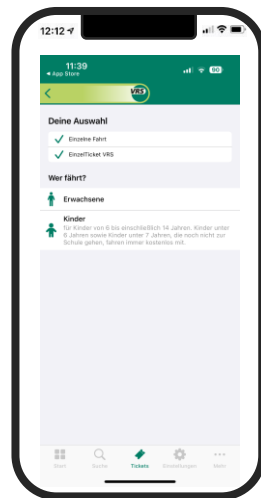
12:12

11:39
◂ App Store

90

VRS

Deine Auswahl

Einzelne Fahrt

EinzelTicket VRS

Wer fährt?

Erwachsene

Kinder
für Kinder von 6 bis einschließlich 14 Jahren. Kinder unter 6 Jahren sowie Kinder unter 7 Jahren, die noch nicht zur Schule gehen, fahren immer kostenlos mit.

Start
Suche
Tickets
Einstellungen
Mehr